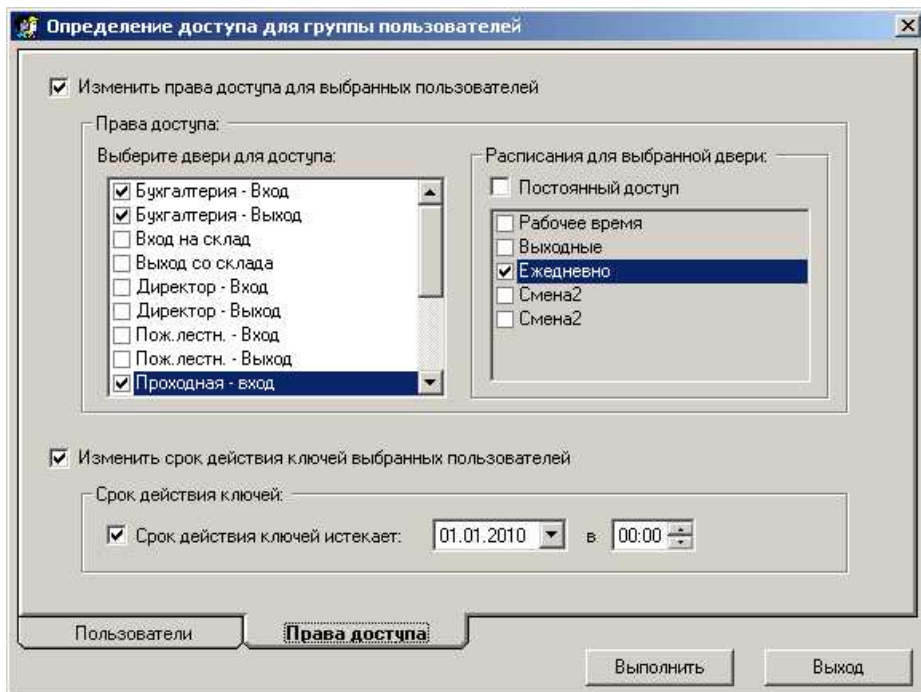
Определение доступа для группы пользователей

Изменить права доступа для выбранных пользователей

Права доступа:

Выберите двери для доступа:

Бухгалтерия - Вход
Бухгалтерия - Выход
Вход на склад
Выход со склада
Директор - Вход
Директор - Выход
Пож.лестн. - Вход
Пож.лестн. - Выход
Проходная - вход

Расписания для выбранной двери:

Постоянный доступ

Рабочее время
Выходные
Ежедневно
Смена2
Смена2

Изменить срок действия ключей выбранных пользователей

Срок действия ключей:

Срок действия ключей истекает: 01.01.2010 в 00:00

Пользователи

Права доступа

Выполнить

Выход